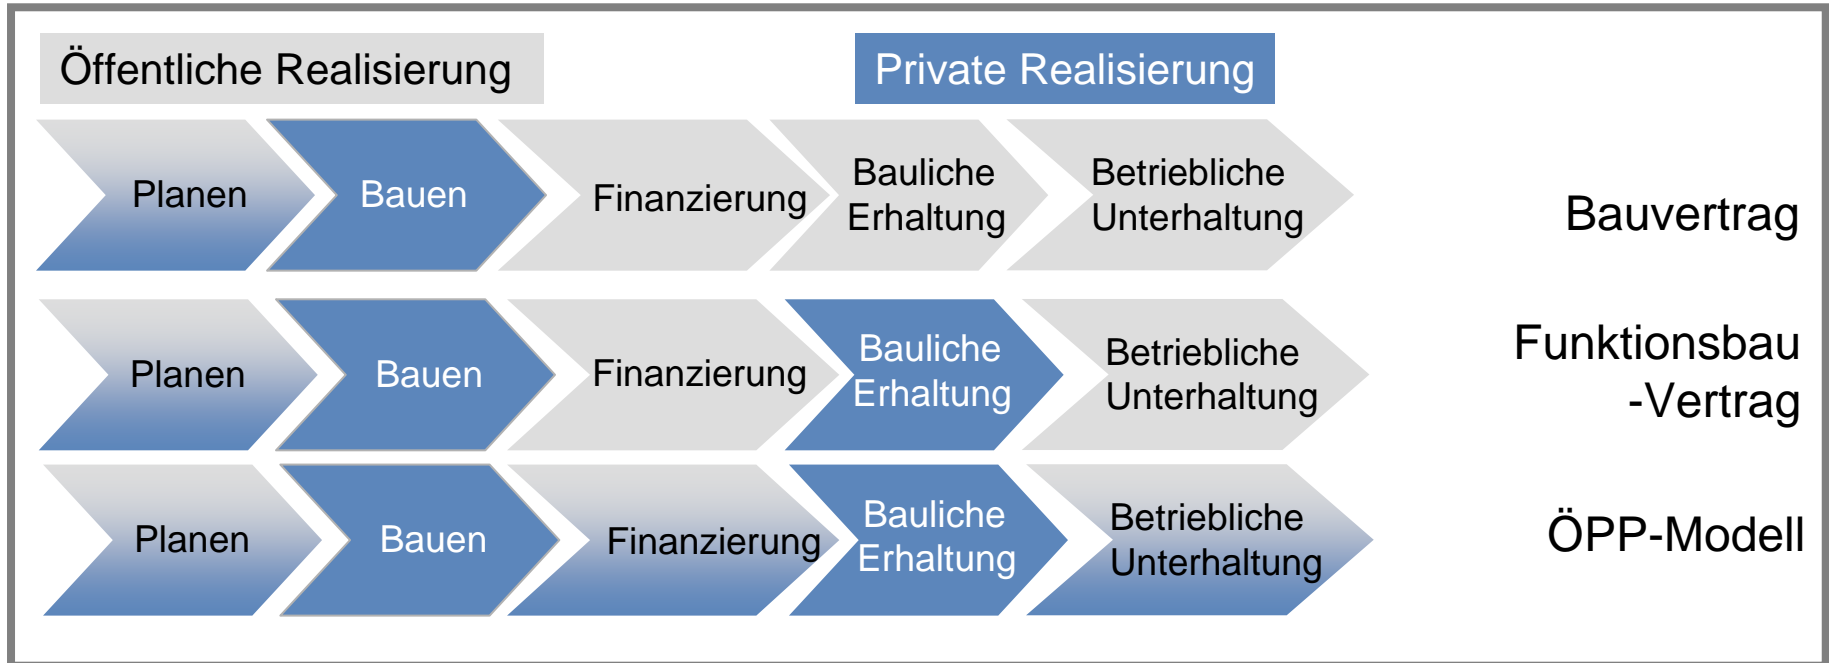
Öffentliche Realisierung

Private Realisierung

Planen
Bauen
Finanzierung
Bauliche Erhaltung
Betriebliche Unterhaltung
Bauvertrag

Planen
Bauen
Finanzierung
Bauliche Erhaltung
Betriebliche Unterhaltung
Funktionsbau -Vertrag

Planen
Bauen
Finanzierung
Bauliche Erhaltung
Betriebliche Unterhaltung
ÖPP-Modell